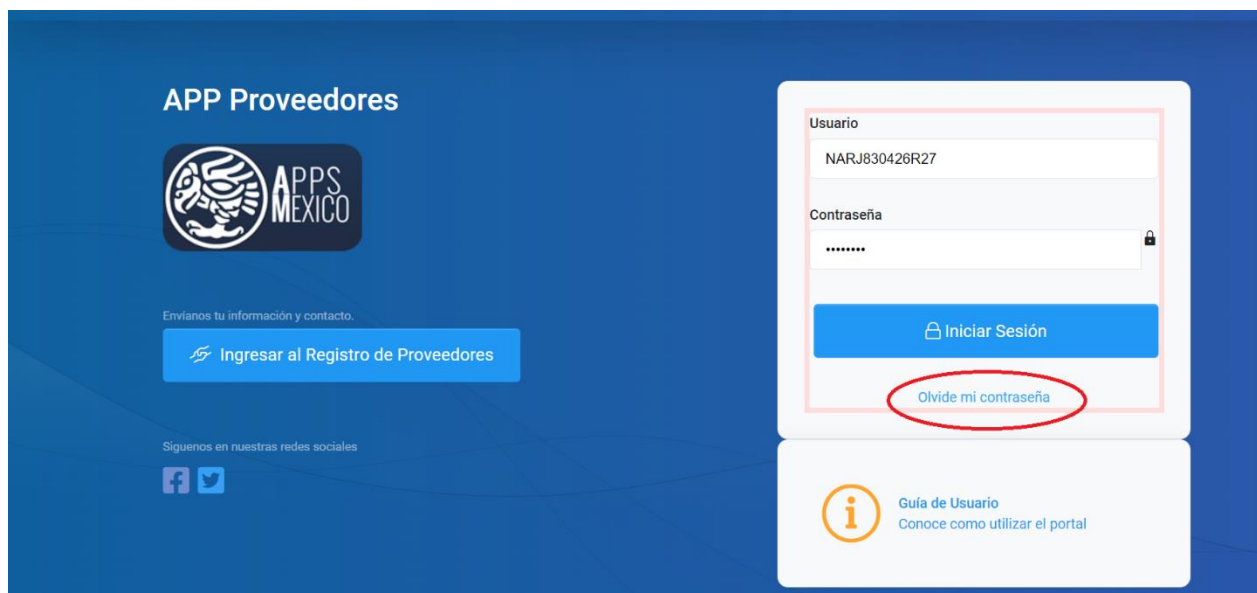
APP Proveedores

APPS MEXICO

Envíanos tu información y contacto.

Ingresar al Registro de Proveedores

Siguenos en nuestras redes sociales

Usuario

NARJ830426R27

Contraseña

••••••••

Iniciar Sesión

Olvide mi contraseña

Guía de Usuario
Conoce como utilizar el portal